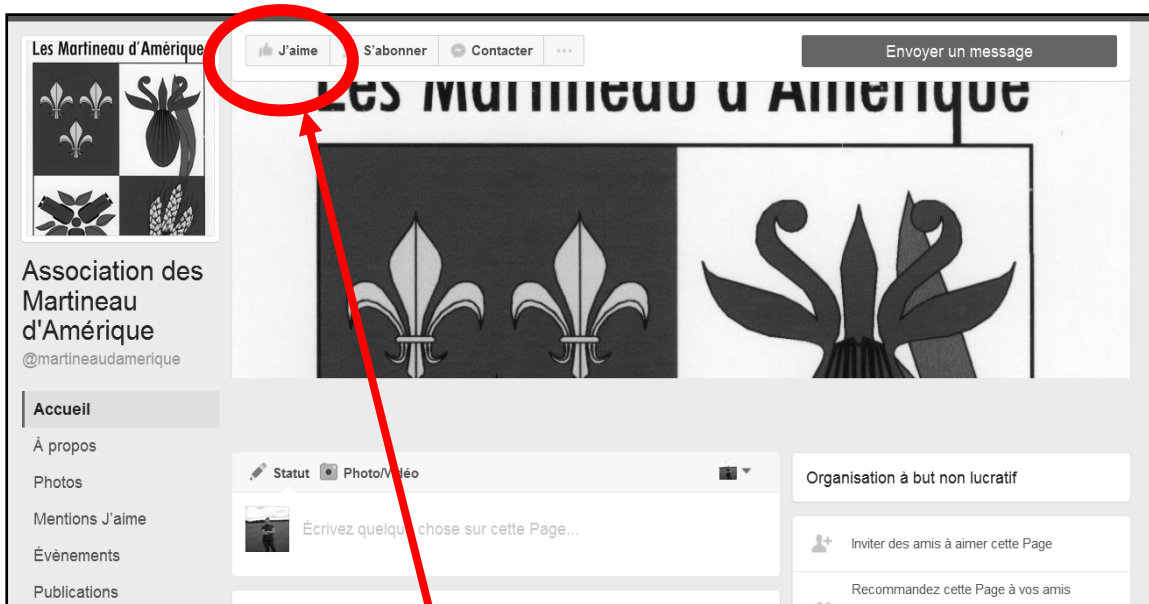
Les Martineau d'Amérique

J'aime
S'abonner
Contacter
···
Envoyer un message

Les Martineau d'Amérique

Association des Martineau d'Amérique
@martineaudamerique

Accueil
À propos
Photos
Mentions J'aime
Évènements
Publications

Statut
Photo/Vidéo
Écrivez quelque chose sur cette Page...

Organisation à but non lucratif

Inviter des amis à aimer cette Page
Recommandez cette Page à vos amis